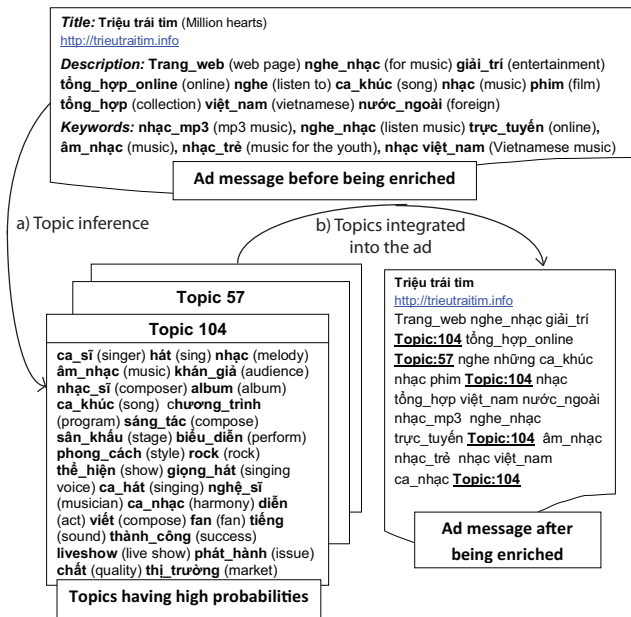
Title: Triệu trái tim (Million hearts)
http://trieutraitim.info

Description: Trang_web (web page) nghe_nhạc (for music) giải_trí (entertainment) tổng_hợp_online (online) nghe (listen to) ca_khúc (song) nhạc (music) phim (film) tổng_hợp (collection) việt_nam (vietnamese) nước_ngoài (foreign)

Keywords: nhạc_mp3 (mp3 music), nghe_nhạc (listen music) trực_tuyến (online), âm_nhạc (music), nhạc_trẻ (music for the youth), nhạc việt_nam (Vietnamese music)

Ad message before being enriched

a) Topic inference

b) Topics integrated into the ad

Topic 57

Topic 104

ca_sĩ (singer) hát (sing) nhạc (melody) âm_nhạc (music) khán_giả (audience) nhạc_sĩ (composer) album (album) ca_khúc (song) chương_trình (program) sáng_tác (compose) sân_khấu (stage) biểu_diễn (perform) phong_cách (style) rock (rock) thể_hiện (show) giọng_hát (singing voice) ca_hát (singing) nghệ_sĩ (musician) ca_nhạc (harmony) diễn (act) viết (compose) fan (fan) tiếng (sound) thành_công (success) liveshow (live show) phát_hành (issue) chất (quality) thị_trường (market)

Topics having high probabilities

Triệu trái tim
http://trieutraitim.info
Trang_web nghe_nhạc giải_trí Topic:104 tổng_hợp_online Topic:57 nghe những ca_khúc nhạc phim Topic:104 nhạc tổng_hợp việt_nam nước_ngoài nhạc_mp3 nghe_nhạc trực_tuyến Topic:104 âm_nhạc nhạc_trẻ nhạc việt_nam ca_nhạc Topic:104

Ad message after being enriched